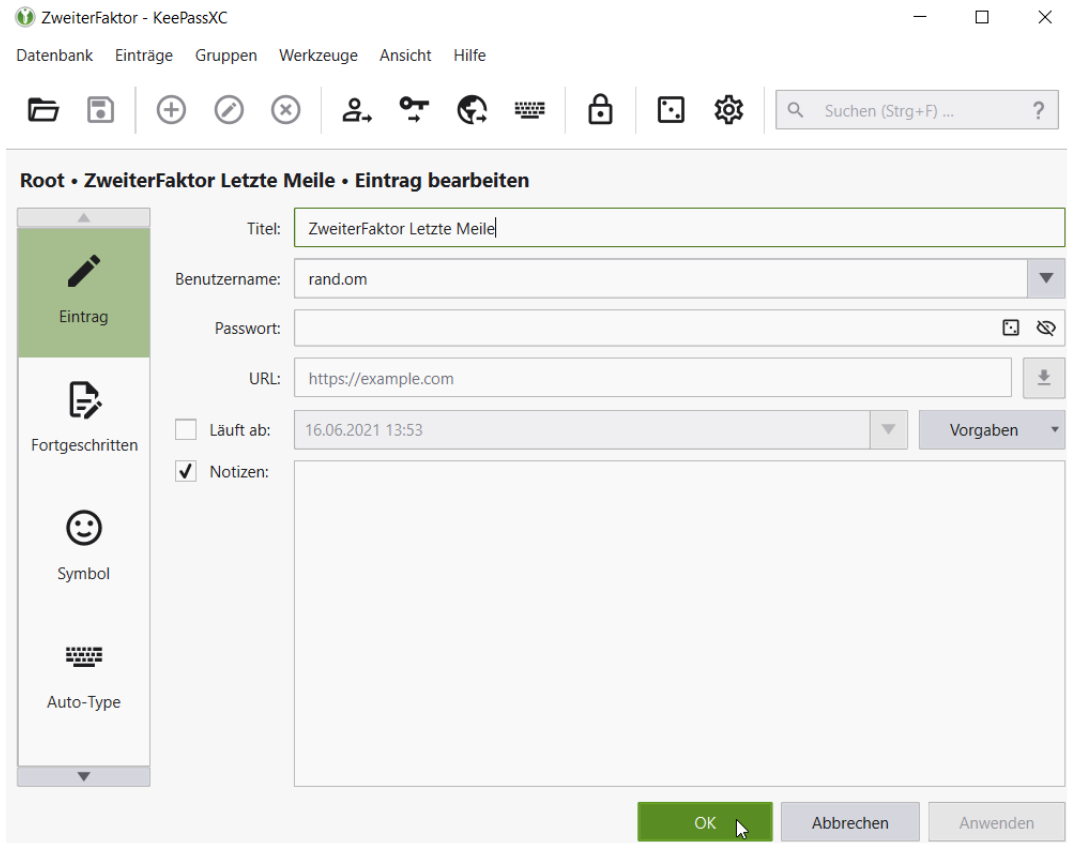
ZweiterFaktor - KeePassXC

Datenbank Einträge Gruppen Werkzeuge Ansicht Hilfe

Suchen (Strg+F) ... ?

Root • ZweiterFaktor Letzte Meile • Eintrag bearbeiten

Eintrag

Fortgeschritten

Symbol

Auto-Type

Titel: ZweiterFaktor Letzte Meile

Benutzername: rand.om

Passwort:

URL: https://example.com

Läuft ab: 16.06.2021 13:53 Vorgaben

Notizen:

OK Abbrechen Anwenden